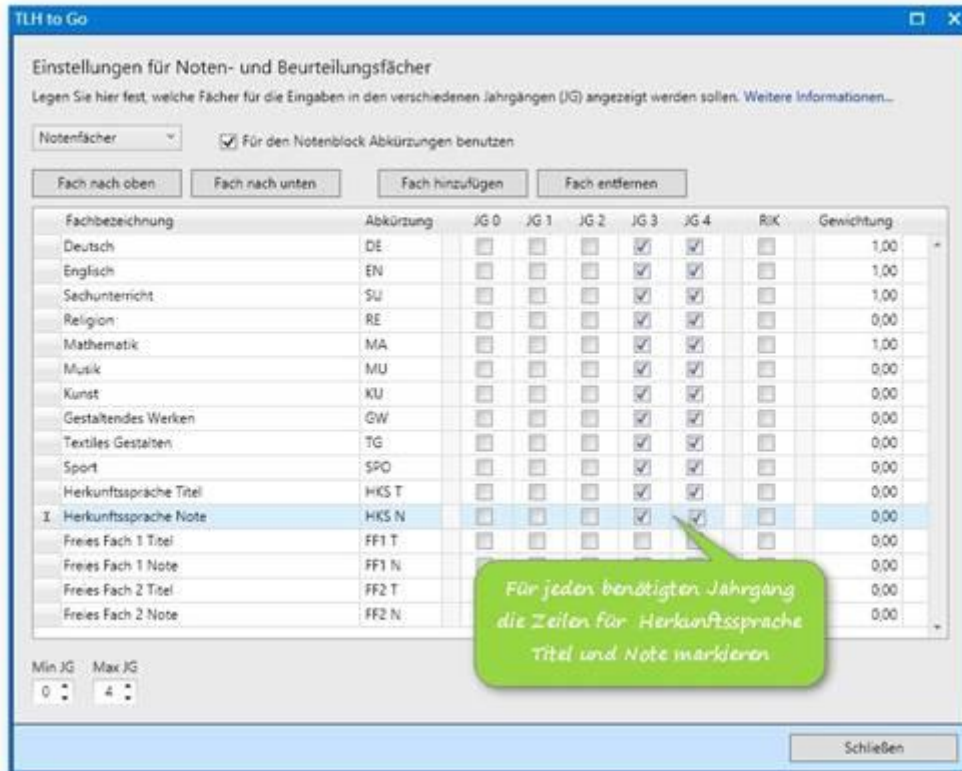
TLH to Go

Einstellungen für Noten- und Beurteilungsfächer

Legen Sie hier fest, welche Fächer für die Eingaben in den verschiedenen Jahrgängen (JG) angezeigt werden sollen. Weitere Informationen...

Notenfächer

Für den Notenblock Abkürzungen benutzen

Fach nach oben | Fach nach unten | Fach hinzufügen | Fach entfernen

| Fachbezeichnung | Abkürzung | JG 0 | JG 1 | JG 2 | JG 3 | JG 4 | RIK | Gewichtung |
|---|---|---|---|---|---|---|---|---|
| Deutsch | DE | | | | ☑ | ☑ | | 1,00 |
| Englisch | EN | | | | ☑ | ☑ | | 1,00 |
| Sachunterricht | SU | | | | ☑ | ☑ | | 1,00 |
| Religion | RE | | | | ☑ | ☑ | | 0,00 |
| Mathematik | MA | | | | ☑ | ☑ | | 1,00 |
| Musik | MU | | | | ☑ | ☑ | | 0,00 |
| Kunst | KU | | | | ☑ | ☑ | | 0,00 |
| Gestaltendes Werken | GW | | | | ☑ | ☑ | | 0,00 |
| Textiles Gestalten | TG | | | | ☑ | ☑ | | 0,00 |
| Sport | SPO | | | | ☑ | ☑ | | 0,00 |
| Herkunftssprache Titel | HKS T | | | | ☑ | ☑ | | 0,00 |
| Herkunftssprache Note | HKS N | | | | ☑ | ☑ | | 0,00 |
| Freies Fach 1 Titel | FF1 T | | | | | | | 0,00 |
| Freies Fach 1 Note | FF1 N | | | | | | | 0,00 |
| Freies Fach 2 Titel | FF2 T | | | | | | | 0,00 |
| Freies Fach 2 Note | FF2 N | | | | | | | 0,00 |

Für jeden benötigten Jahrgang die Zeilen für Herkunftssprache Titel und Note markieren

Min JG Max JG
0 4

Schließen